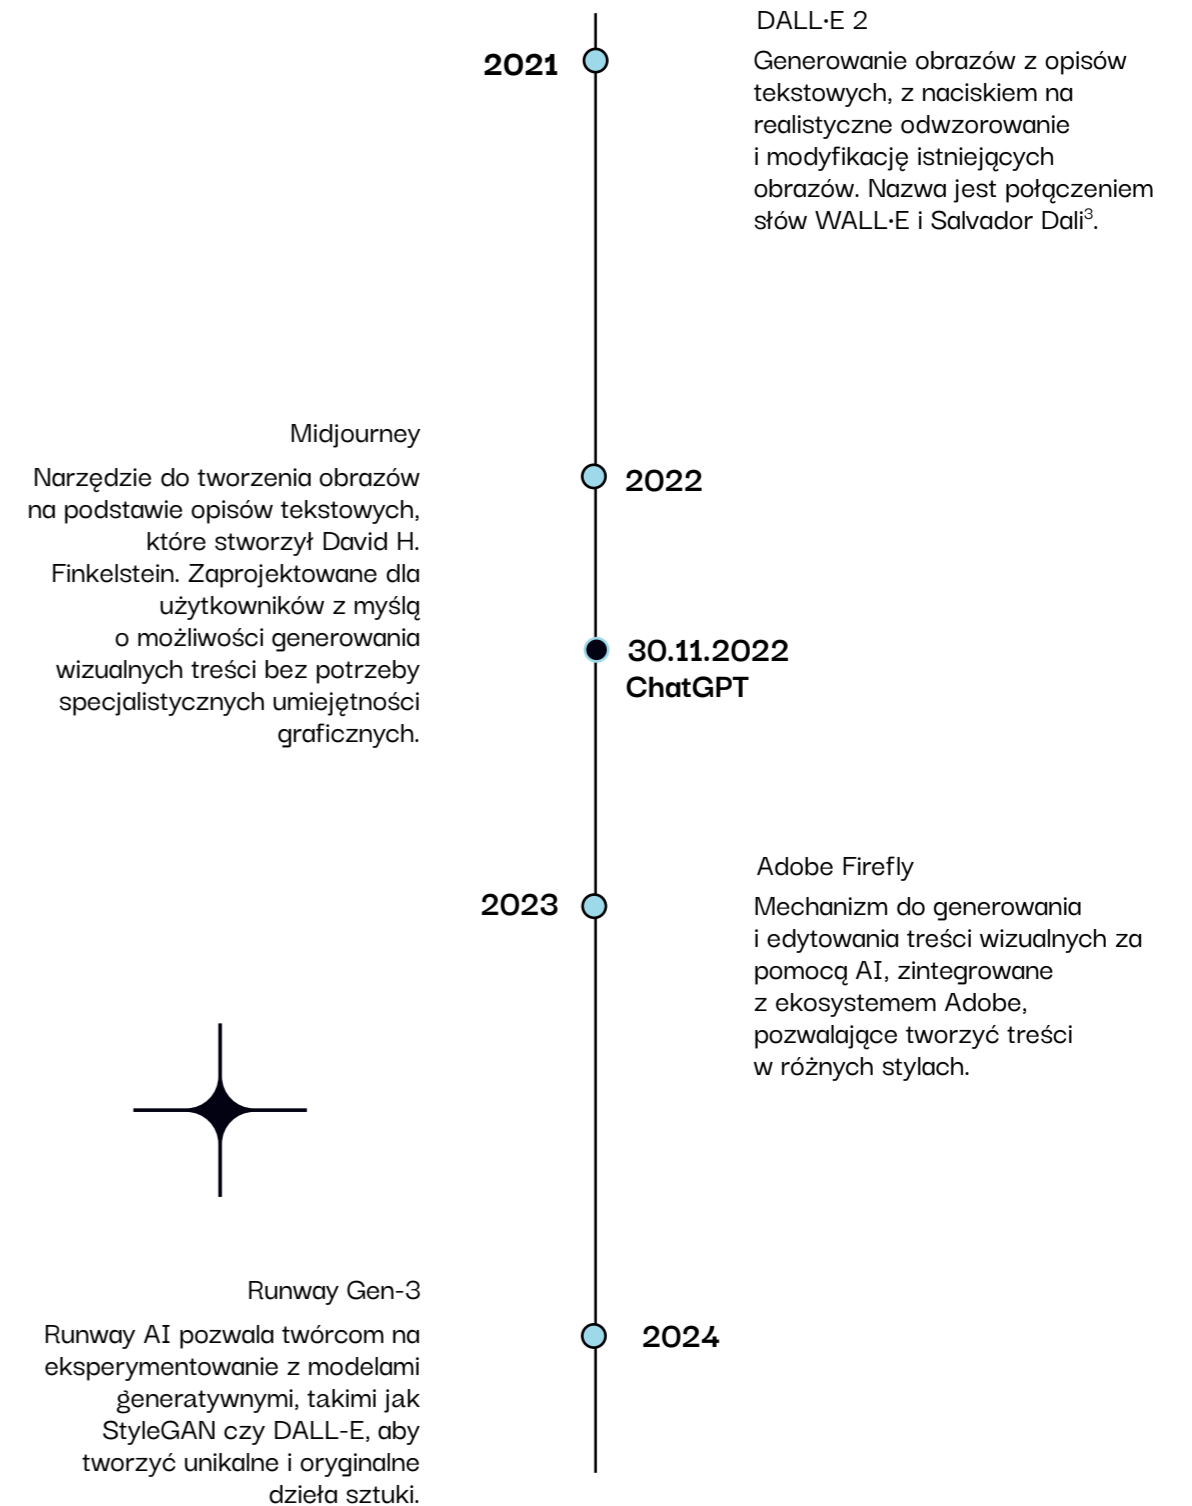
2021

DALL·E 2

Generowanie obrazów z opisów tekstowych, z naciskiem na realistyczne odwzorowanie i modyfikację istniejących obrazów. Nazwa jest połączeniem słów WALL·E i Salvador Dali$^3$.

Midjourney

Narzędzie do tworzenia obrazów na podstawie opisów tekstowych, które stworzył David H. Finkelstein. Zaprojektowane dla użytkowników z myślą o możliwości generowania wizualnych treści bez potrzeby specjalistycznych umiejętności graficznych.

2022

30.11.2022
ChatGPT

2023

Adobe Firefly

Mechanizm do generowania i edytowania treści wizualnych za pomocą AI, zintegrowane z ekosystemem Adobe, pozwalające tworzyć treści w różnych stylach.

Runway Gen-3

Runway AI pozwala twórcom na eksperymentowanie z modelami generatywnymi, takimi jak StyleGAN czy DALL-E, aby tworzyć unikalne i oryginalne dzieła sztuki.

2024